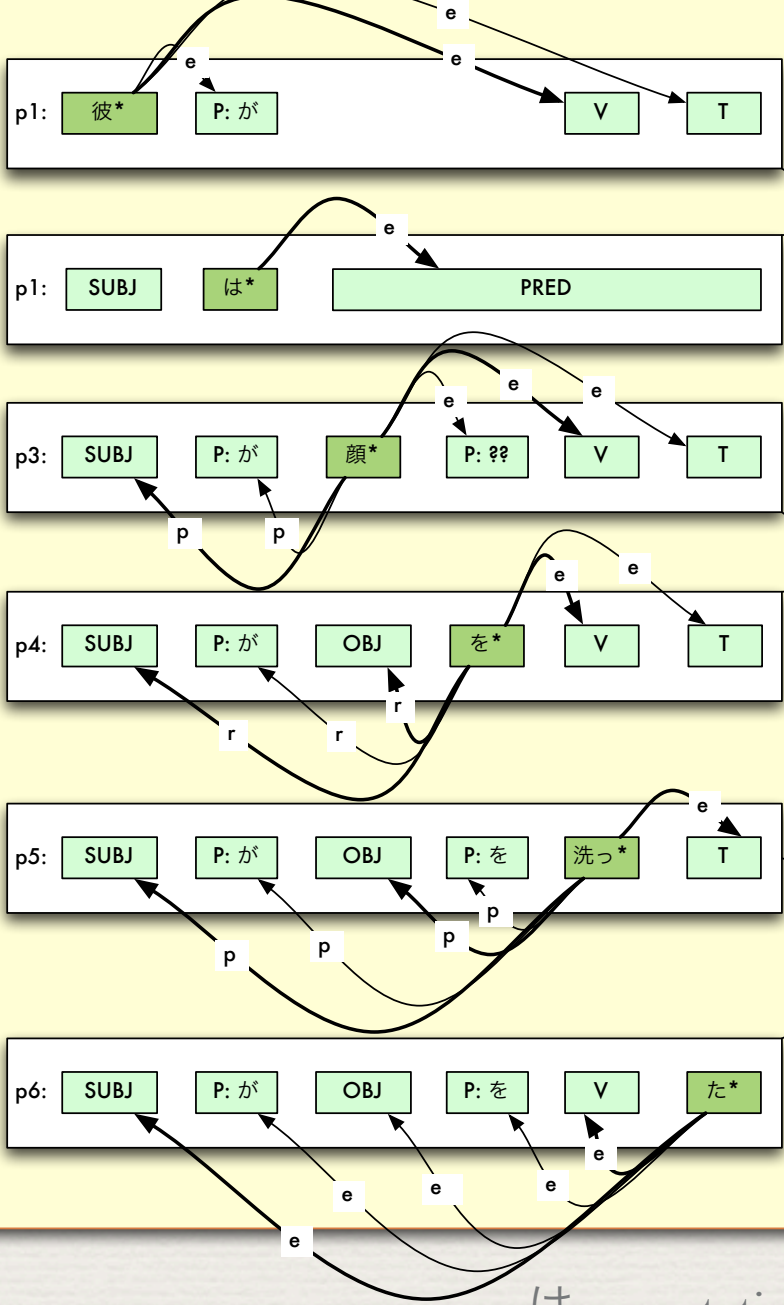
e
e
e
p1: 彼* P: が V T

e
p1: SUBJ は* PRED

e
e
e
p3: SUBJ P: が 顔* P: ?? V T
p p

e
e
p4: SUBJ P: が OBJ を* V T
r
r r

e
p5: SUBJ P: が OBJ P: を 洗っ* T
p
p p p

p6: SUBJ P: が OBJ P: を V た*
e
e e e
e